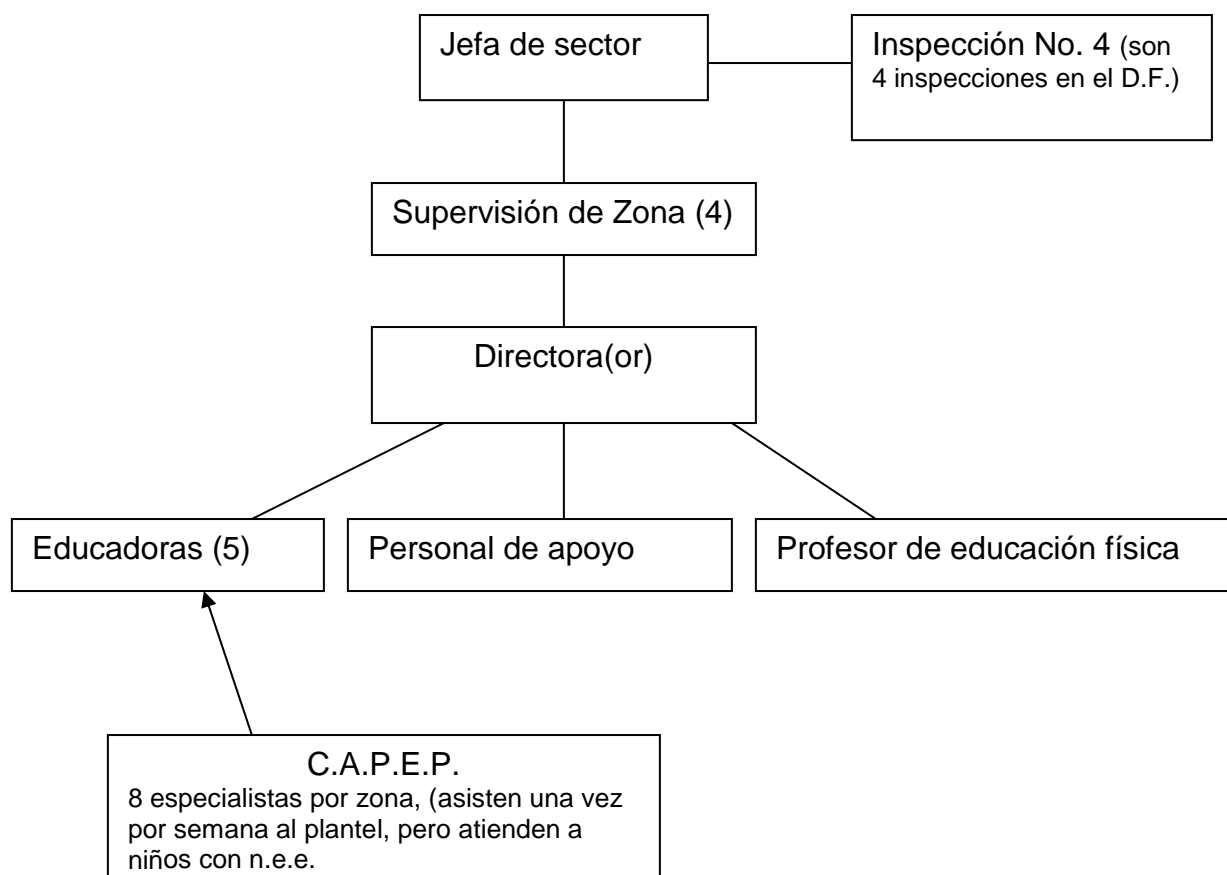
Jefa de sector

Inspección No. 4 (son 4 inspecciones en el D.F.)

Supervisión de Zona (4)

Directora(or)

Educadoras (5)

Personal de apoyo

Profesor de educación física

C.A.P.E.P.
8 especialistas por zona, (asisten una vez por semana al plantel, pero atienden a niños con n.e.e.